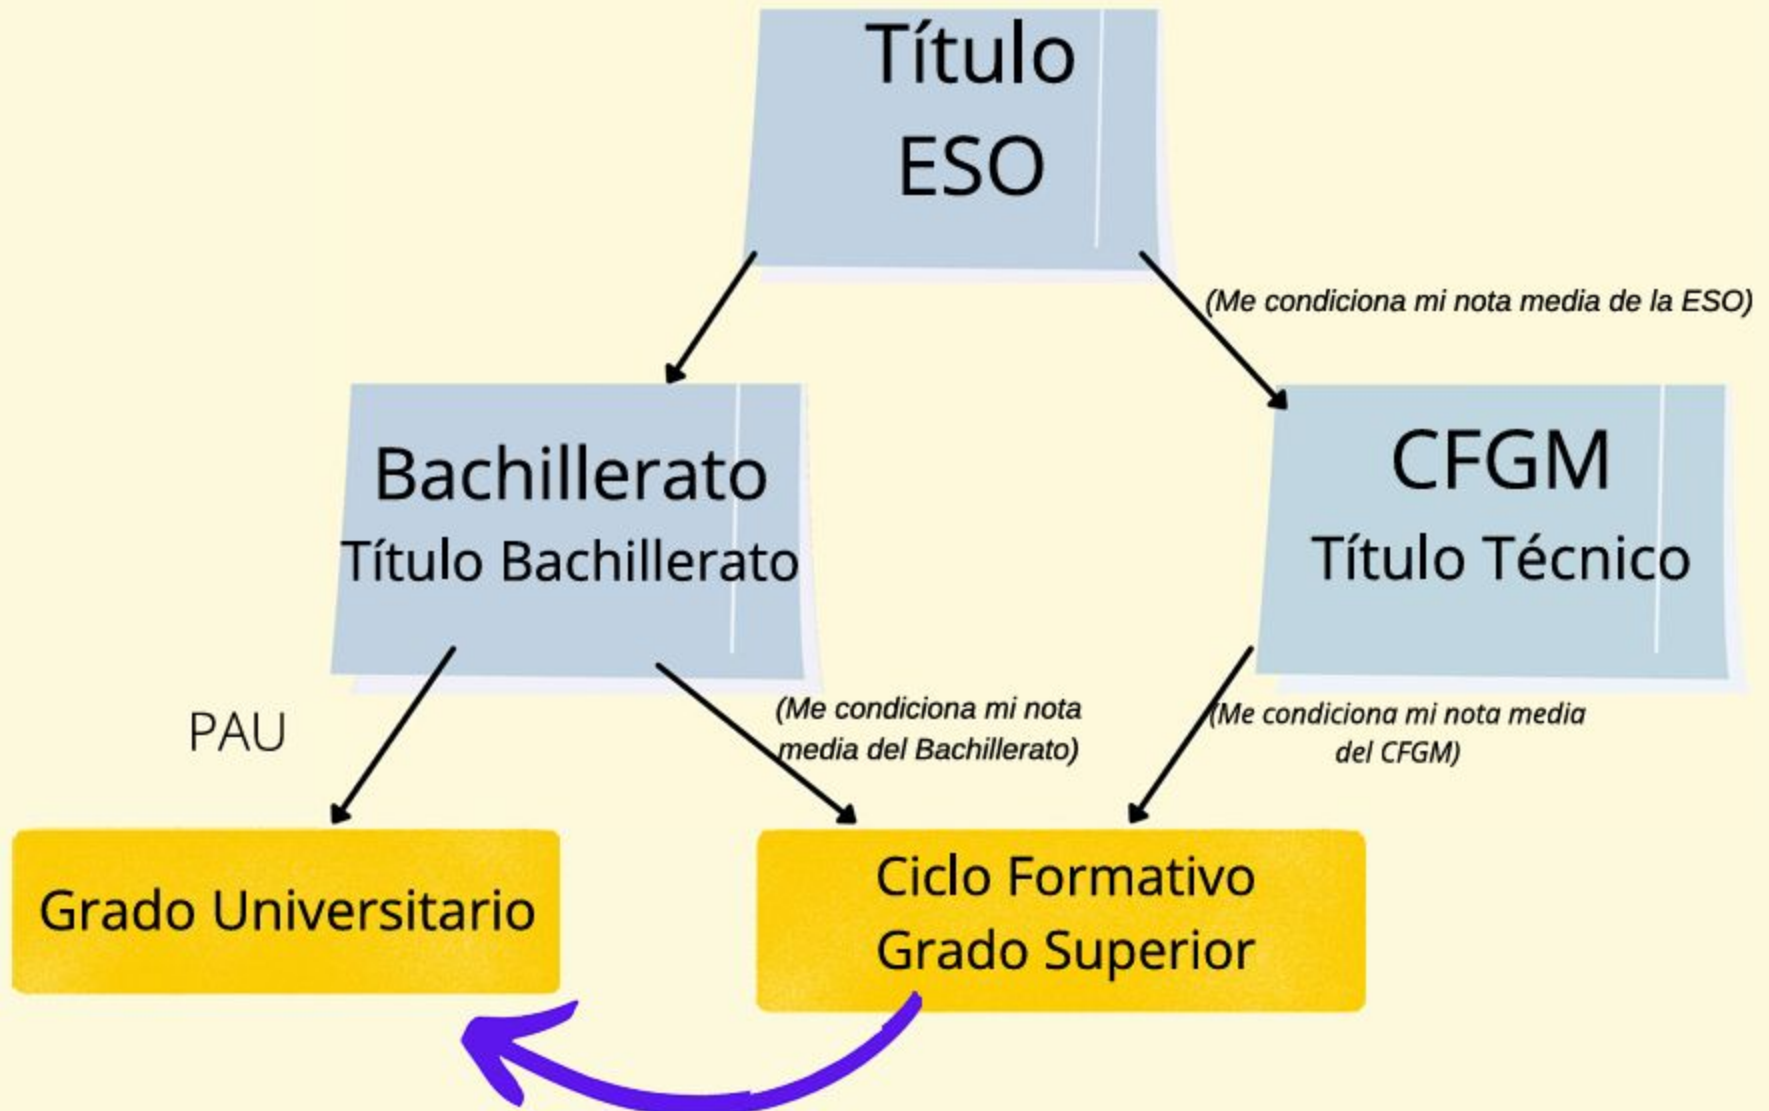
Título
ESO

(Me condiciona mi nota media de la ESO)

Bachillerato
Título Bachillerato

CFGM
Título Técnico

PAU

(Me condiciona mi nota media del Bachillerato)

(Me condiciona mi nota media del CFGM)

Grado Universitario

Ciclo Formativo
Grado Superior